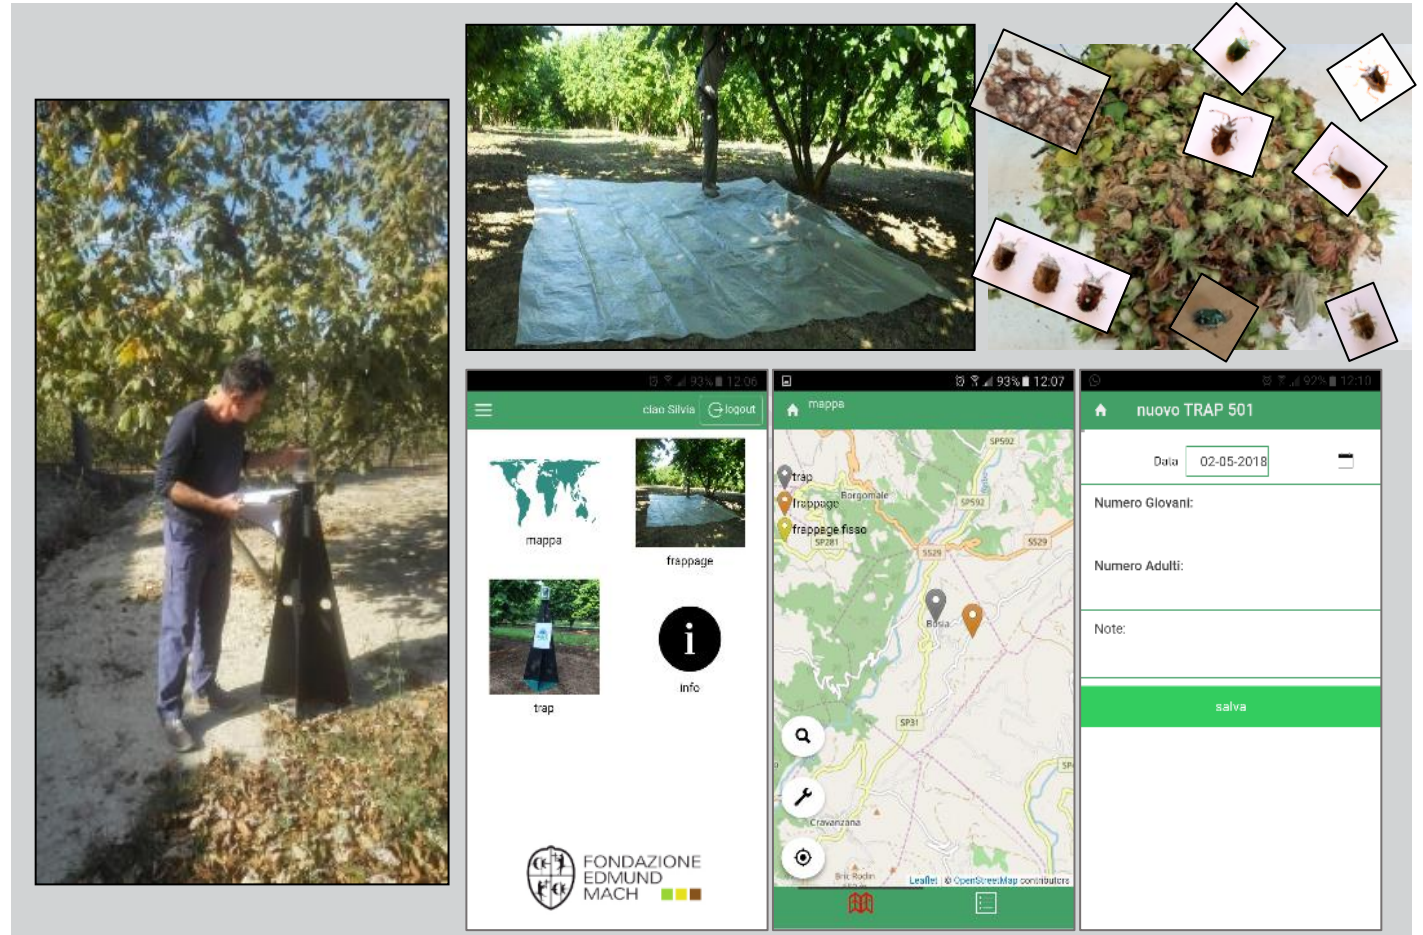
93% 12:06

ciao Silvia logout

mappa

frappage

trap

info

FONDAZIONE EDMUND MACH

93% 12:07

mappa

trap
frappage
frappage fisso

SP592
Borgomale
SP592
SP281
SS29
SS29
Bosia
SP31
Cravanzana

Leaflet | © OpenStreetMap contributors

92% 12:10

nuovo TRAP 501

Data 02-05-2018

Numero Giovani:

Numero Adulti:

Note:

salva